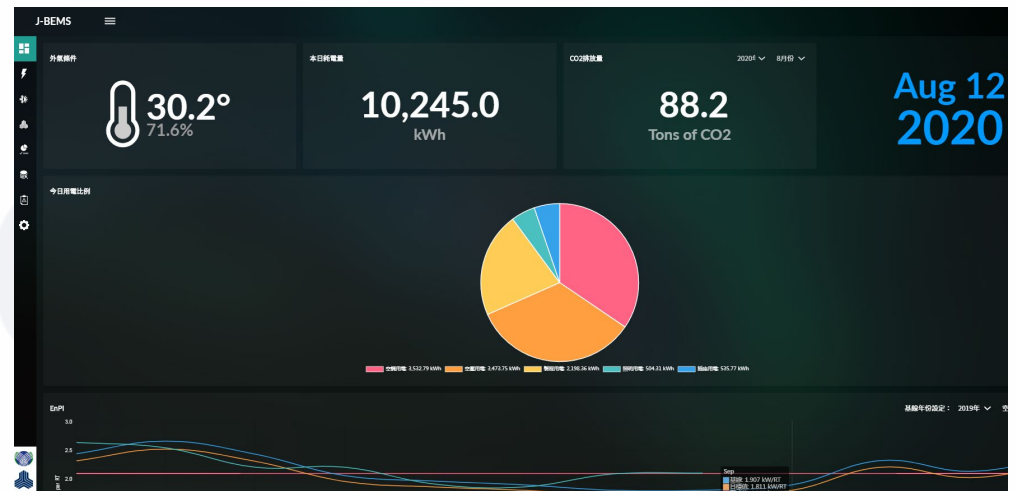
J-BEMS

外氣條件

30.2°

71.6%

本日耗電量

10,245.0

kWh

CO2排放量

2020年

8月份

88.2

Tons of CO2

Aug 12

2020

今日用電比例

空調用電: 3,532.79 kWh

空壓用電: 3,473.75 kWh

製程用電: 2,198.36 kWh

照明用電: 504.31 kWh

插座用電: 535.77 kWh

EnPI

基線年份設定：

2019年

3.0

2.5

2.0

Sep

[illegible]: 1.907 kW/RT

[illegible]: 1.811 kW/RT